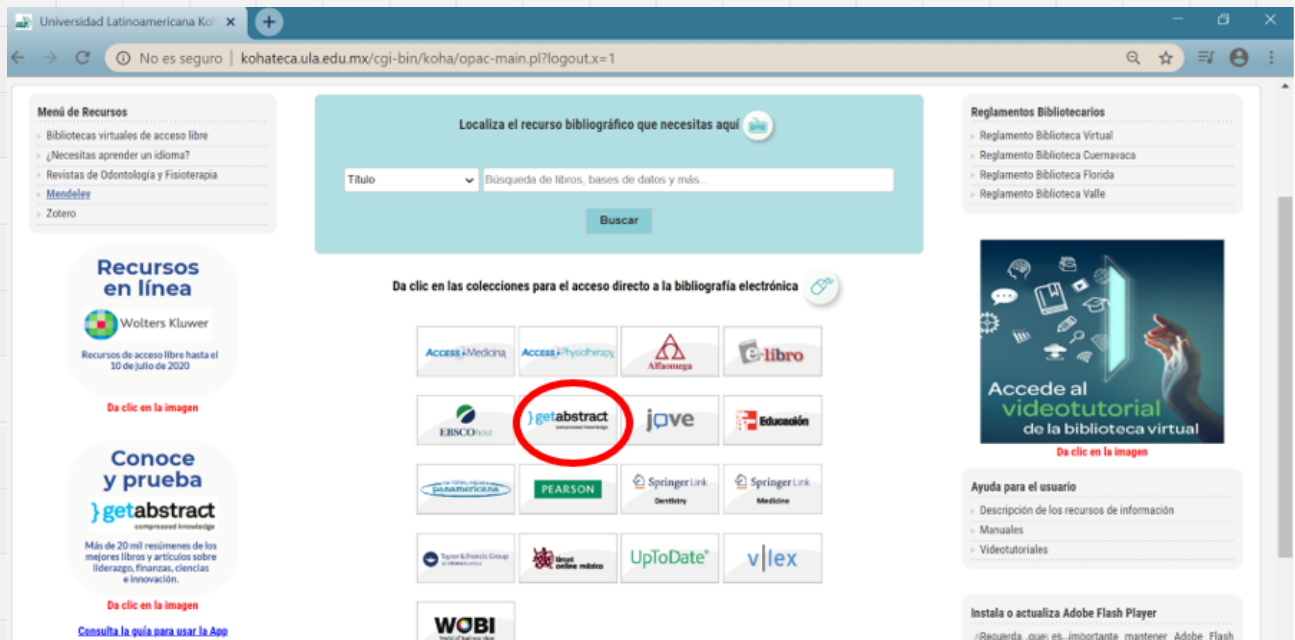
Universidad Latinoamericana Koh ×

No es seguro | kohateca.ula.edu.mx/cgi-bin/koha/opac-main.pl?logout.x=1

Menú de Recursos
Bibliotecas virtuales de acceso libre
¿Necesitas aprender un idioma?
Revistas de Odontología y Fisioterapia
Mendeley
Zotero

Recursos en línea
Wolters Kluwer
Recursos de acceso libre hasta el 10 de julio de 2020
Da clic en la imagen

Conoce y prueba
getabstract
compressed knowledge
Más de 20 mil resúmenes de los mejores libros y artículos sobre liderazgo, finanzas, ciencias e innovación.
Da clic en la imagen

Consulta la guía para usar la App

Localiza el recurso bibliográfico que necesitas aquí

Título
Búsqueda de libros, bases de datos y más...
Buscar

Da clic en las colecciones para el acceso directo a la bibliografía electrónica

AccessMedicina
AccessPhysiotherapy
Alfaomega
e-libro
EBSCOhost
getabstract
compressed knowledge
jove
Educación
panamericana
PEARSON
SpringerLink Dentistry
SpringerLink Medicine
Taylor & Francis Group
Ergon online médico
UpToDate
vlex
WOBI

Reglamentos Bibliotecarios
Reglamento Biblioteca Virtual
Reglamento Biblioteca Cuernavaca
Reglamento Biblioteca Florida
Reglamento Biblioteca Valle

Accede al videotutorial de la biblioteca virtual
Da clic en la imagen

Ayuda para el usuario
Descripción de los recursos de información
Manuales
Videotutoriales

Instala o actualiza Adobe Flash Player
Recuerda que es importante mantener Adobe Flash